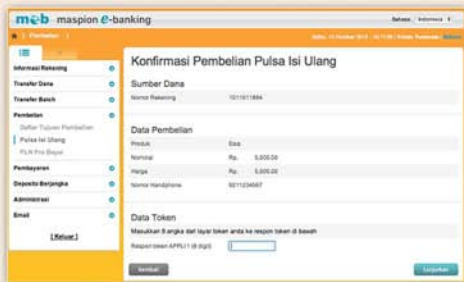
meb maspion e-banking

Bahasa Indonesia

Pembelian

Sabtu, 13 Oktober 2012 - 10:11:00 | Waktu Tersisa: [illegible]

Informasi Rekening

Transfer Dana

Transfer Batch

Pembelian

Daftar Tujuan Pembelian

Pulsa Isi Ulang

PLN Pra Bayar

Pembayaran

Deposito Berjangka

Administrasi

Email

[ Keluar ]

Konfirmasi Pembelian Pulsa Isi Ulang

Sumber Dana

Nomor Rekening 1011611884

Data Pembelian

| Produk | Esia |
|---|---|
| Nominal | Rp. 5,000.00 |
| Harga | Rp. 5,000.00 |
| Nomor Handphone | 0211234567 |

Data Token

Masukkan 8 angka dari layar token anda ke respon token di bawah

Respon token APPLI 1 (8 digit)

kembali

Lanjutkan